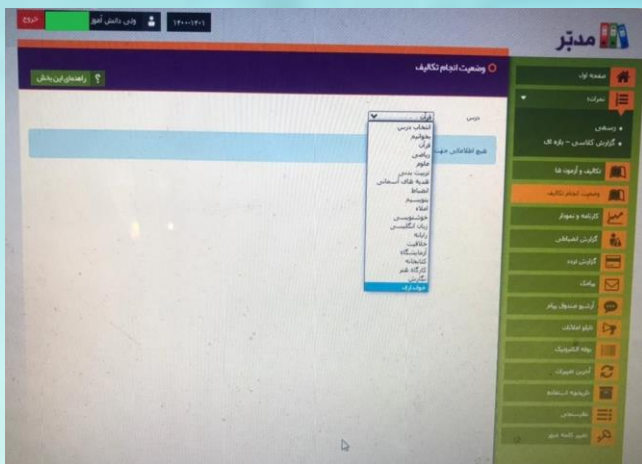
خروج
ولی دانش آموز
۱۴۰۰-۱۴۰۱
مدبر
وضعیت انجام تکالیف
راهنمای این بخش
درس
قرآن
انتخاب درس
بخوانیم
قرآن
ریاضی
علوم
تربیت بدنی
هدیه های آسمانی
انضباط
بنویسیم
املاء
خوشنویسی
زبان انگلیسی
رایانه
خلاقیت
آزمایشگاه
کتابخانه
کارگاه هنر
نگارش
خواب قرآن
هیچ اطلاعاتی جهت
صفحه اول
نمرات
رسمی
گزارش کلاسی - بازه ای
تکالیف و آزمون ها
وضعیت انجام تکالیف
کارنامه و نمودار
گزارش انضباطی
گزارش تردد
پیامک
آرشیو صندوق پیام
تابلو اعلانات
بوفه الکترونیک
آخرین تغییرات
نظرسنجی
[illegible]
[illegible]